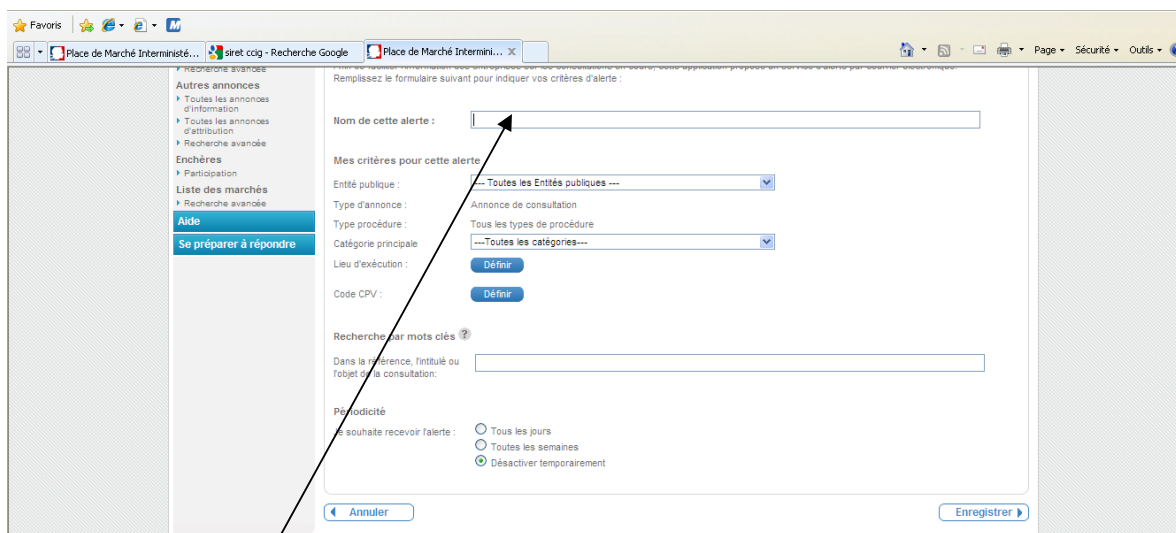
Favoris

Place de Marché Interministé... | siret ccig - Recherche Google | Place de Marché Intermini...

Page ▾ Sécurité ▾ Outils ▾

Recherche avancée
Autres annonces
Toutes les annonces d'information
Toutes les annonces d'attribution
Recherche avancée
Enchères
Participation
Liste des marchés
Recherche avancée
Aide
Se préparer à répondre

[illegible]
Remplissez le formulaire suivant pour indiquer vos critères d'alerte :

Nom de cette alerte :

Mes critères pour cette alerte

Entité publique : --- Toutes les Entités publiques ---
Type d'annonce : Annonce de consultation
Type procédure : Tous les types de procédure
Catégorie principale ---Toutes les catégories---
Lieu d'exécution : Définir
Code CPV : Définir

Recherche par mots clés ?

Dans la référence, l'intitulé ou l'objet de la consultation:

Périodicité

Je souhaite recevoir l'alerte : Tous les jours
Toutes les semaines
Désactiver temporairement

Annuler
Enregistrer